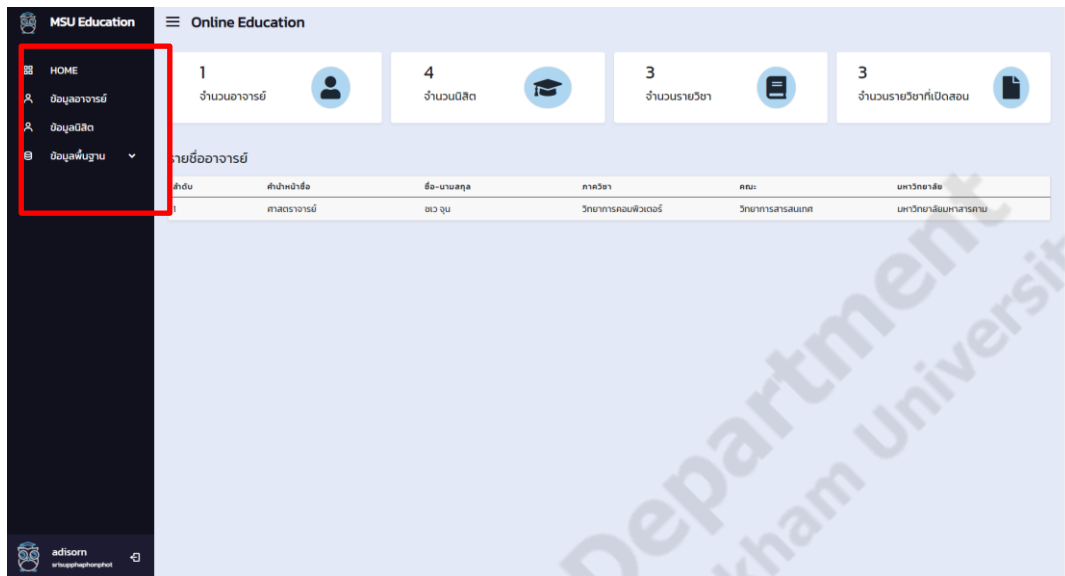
MSU Education

HOME
ข้อมูลอาจารย์
ข้อมูลนิสิต
ข้อมูลพื้นฐาน

adisorn
srisupphaphonphot

Online Education

1
จำนวนอาจารย์

4
จำนวนนิสิต

3
จำนวนรายวิชา

3
จำนวนรายวิชาที่เปิดสอน

รายชื่ออาจารย์

| ลำดับ | คำนำหน้าชื่อ | ชื่อ-นามสกุล | ภาควิชา | คณะ | มหาวิทยาลัย |
|---|---|---|---|---|---|
| 1 | ศาสตราจารย์ | ชเว จุน | วิทยาการคอมพิวเตอร์ | วิทยาการสารสนเทศ | มหาวิทยาลัยมหาสารคาม |

Department
kham Universit